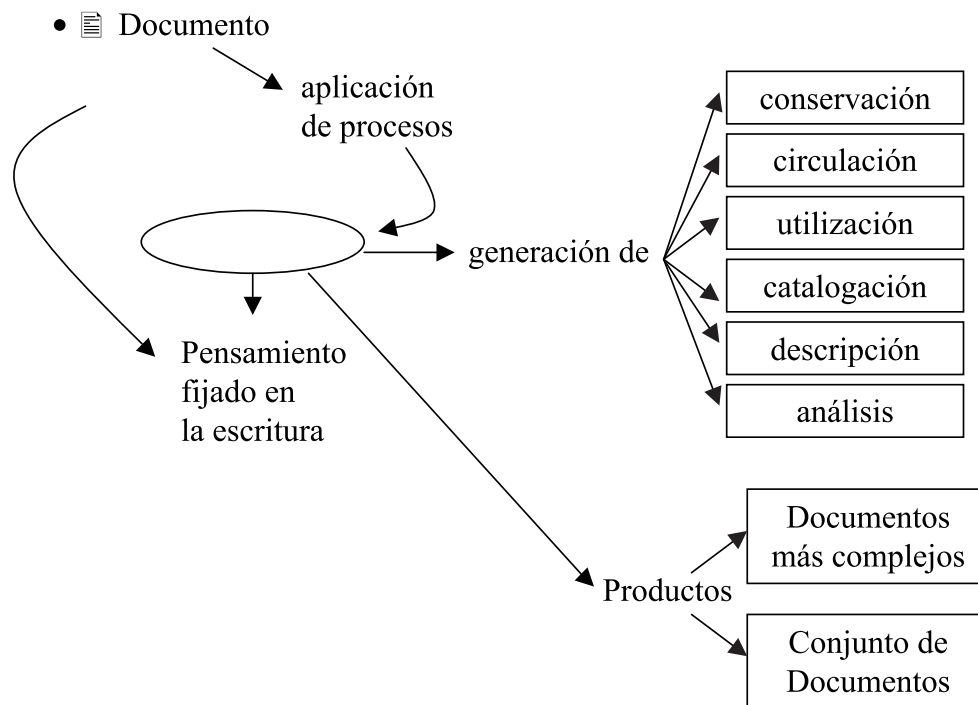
• Documento

aplicación de procesos

generación de

conservación

circulación

utilización

catalogación

descripción

análisis

Pensamiento fijado en la escritura

Productos

Documentos más complejos

Conjunto de Documentos